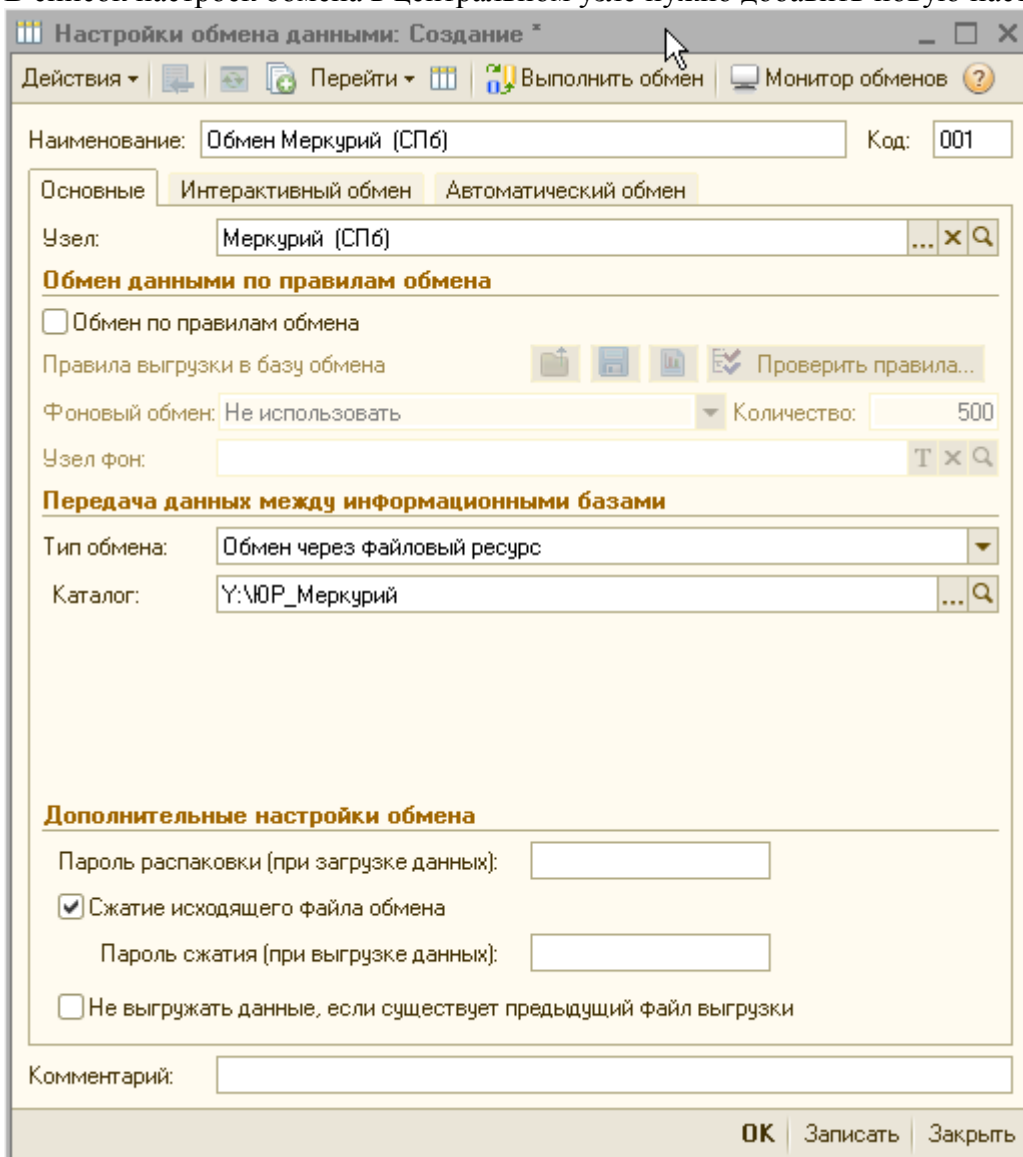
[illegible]

Настройки обмена данными: Создание *

Действия ▾ Перейти ▾ Выполнить обмен Монитор обменов

Наименование: Обмен Меркурий (СПб) Код: 001

Основные | Интерактивный обмен | Автоматический обмен

Узел: Меркурий (СПб)

Обмен данными по правилам обмена

Обмен по правилам обмена

Правила выгрузки в базу обмена Проверить правила...

Фоновый обмен: Не использовать Количество: 500

Узел фон:

Передача данных между информационными базами

Тип обмена: Обмен через файловый ресурс

Каталог: Y:\ЮР_Меркурий

Дополнительные настройки обмена

Пароль распаковки (при загрузке данных):

Сжатие исходящего файла обмена

Пароль сжатия (при выгрузке данных):

Не выгружать данные, если существует предыдущий файл выгрузки

Комментарий:

OK | Записать | Закрыть